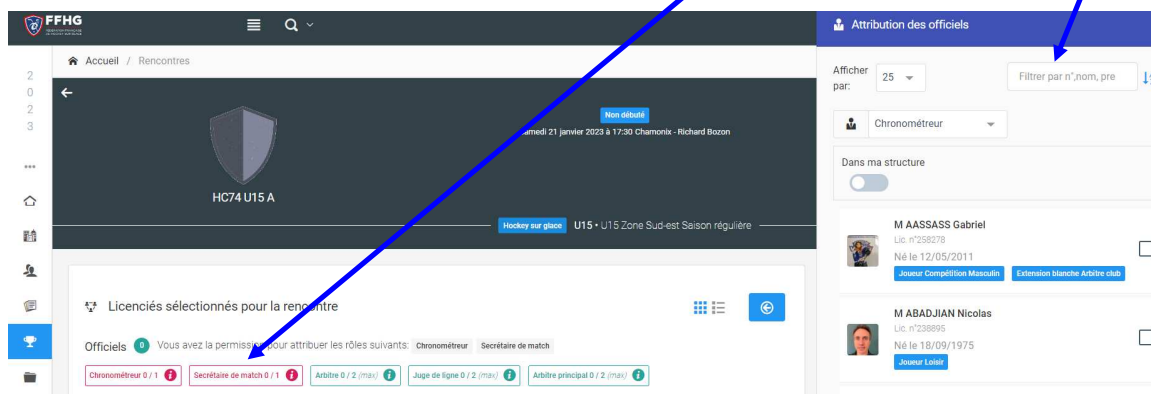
FFHG
FÉDÉRATION FRANÇAISE DE HOCKEY SUR GLACE

2
0
2
3

Accueil / Rencontres

Non débuté
Samedi 21 janvier 2023 à 17:30 Chamonix - Richard Bozon

HC74 U15 A

Hockey sur glace U15 • U15 Zone Sud-est Saison régulière

Licenciés sélectionnés pour la rencontre

Officiels 0 Vous avez la permission pour attribuer les rôles suivants: Chronométreur Secrétaire de match

Chronométreur 0 / 1 Secrétaire de match 0 / 1 Arbitre 0 / 2 (max) Juge de ligne 0 / 2 (max) Arbitre principal 0 / 2 (max)

Attribution des officiels

Afficher par: 25

Filtrer par n°,nom, pre

Chronométreur

Dans ma structure

M AASSASS Gabriel
Lic. n°258278
Né le 12/05/2011
Joueur Compétition Masculin Extension blanche Arbitre club

M ABADJIAN Nicolas
Lic. n°238895
Né le 18/09/1975
Joueur Loisir